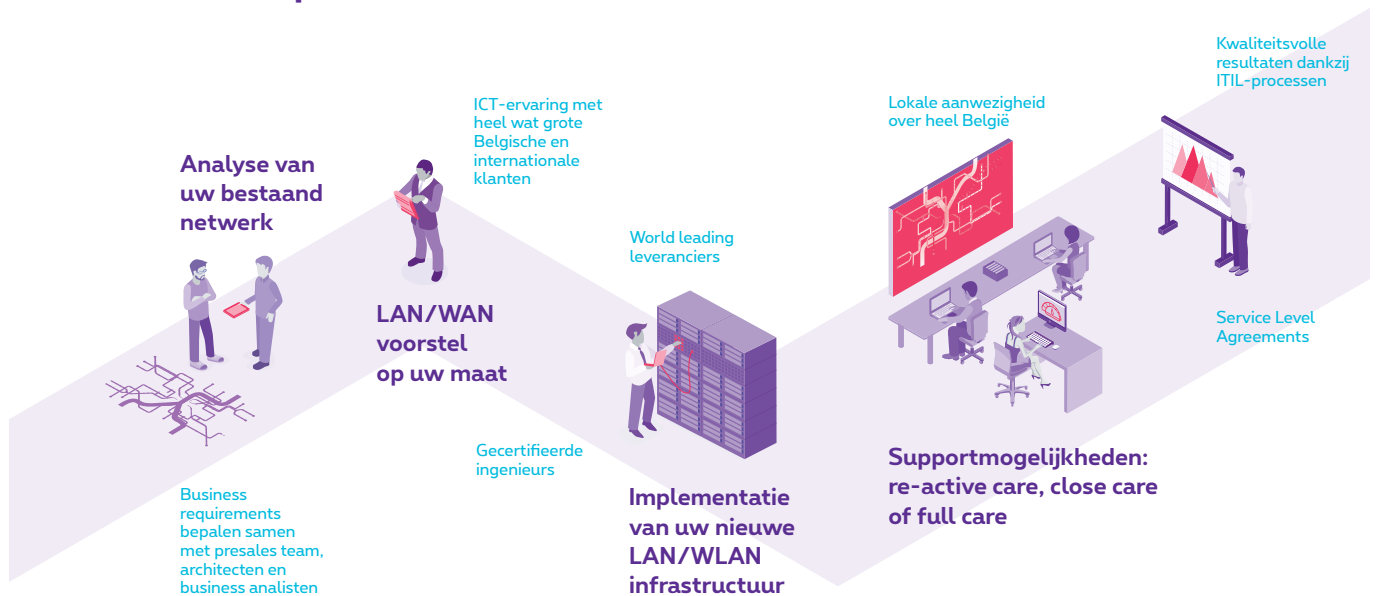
Analyse van uw bestaand netwerk

Business requirements bepalen samen met presales team, architecten en business analisten

ICT-ervaring met heel wat grote Belgische en internationale klanten

LAN/WAN voorstel op uw maat

Gecertifieerde ingenieurs

World leading leveranciers

Implementatie van uw nieuwe LAN/WLAN infrastructuur

Lokale aanwezigheid over heel België

Supportmogelijkheden: re-active care, close care of full care

Kwaliteitsvolle resultaten dankzij ITIL-processen

Service Level Agreements